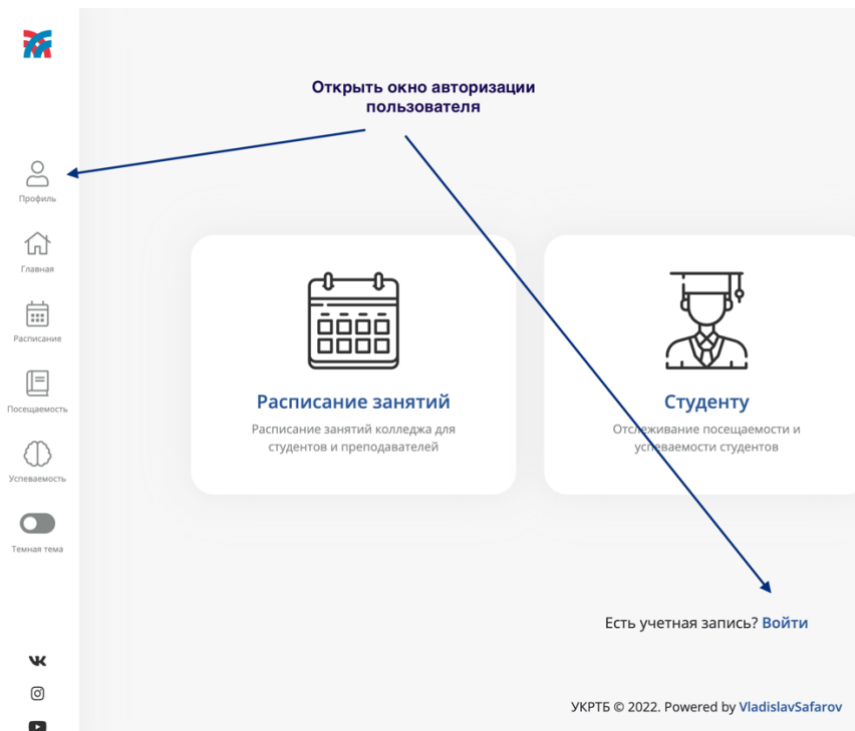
Открыть окно авторизации пользователя

Профиль

Главная

Расписание

Посещаемость

Успеваемость

Темная тема

Расписание занятий

Расписание занятий колледжа для студентов и преподавателей

Студенту

Отслеживание посещаемости и успеваемости студентов

Есть учетная запись? Войти

УКРТБ © 2022. Powered by VladislavSafarov